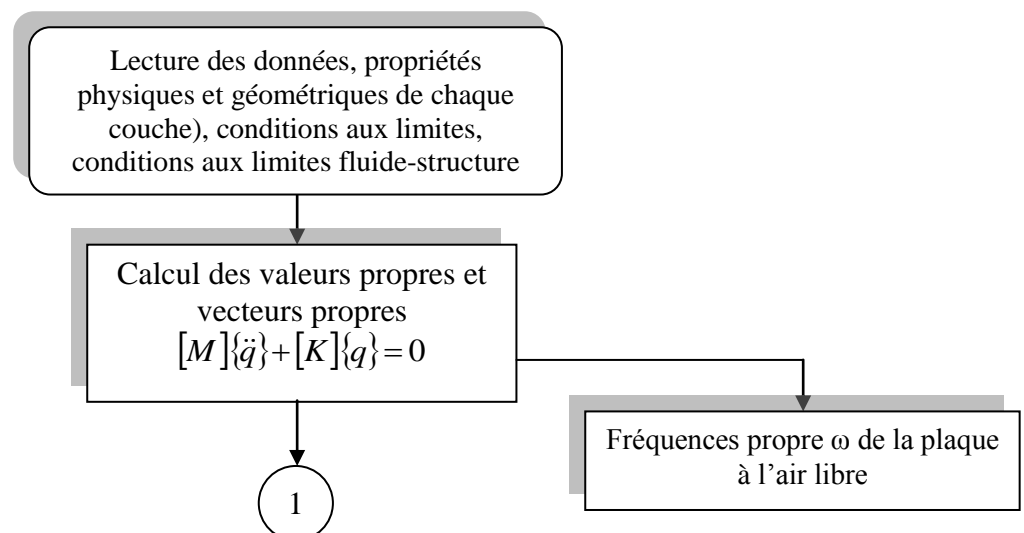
Lecture des données, propriétés physiques et géométriques de chaque couche), conditions aux limites, conditions aux limites fluide-structure

Calcul des valeurs propres et vecteurs propres
$[M]\{\ddot{q}\}+[K]\{q\}=0$

Fréquences propre ω de la plaque à l'air libre

1